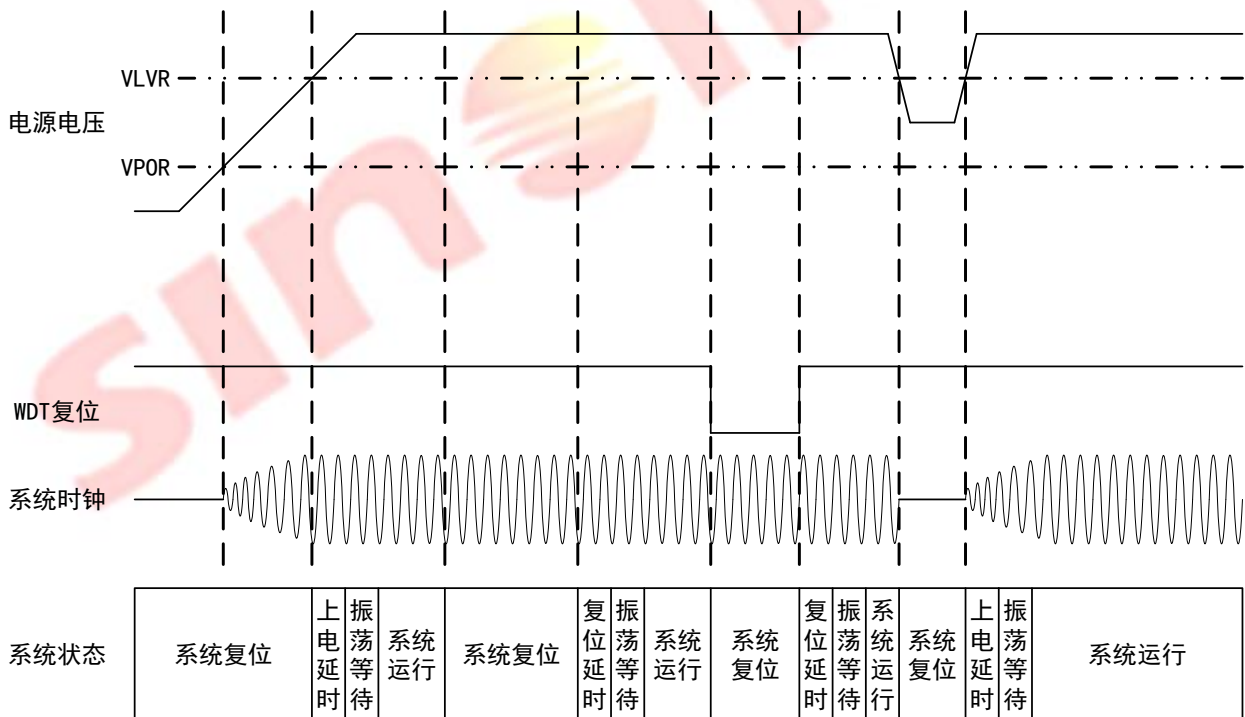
VLVR

电源电压

VPOR

WDT复位

系统时钟

| 系统状态 | 系统复位 | 上电延时 | 振荡等待 | 系统运行 | 系统复位 | 复位延时 | 振荡等待 | 系统运行 | 系统复位 | 复位延时 | 振荡等待 | 系统运行 | 系统复位 | 上电延时 | 振荡等待 | 系统运行 |
|---|---|---|---|---|---|---|---|---|---|---|---|---|---|---|---|---|